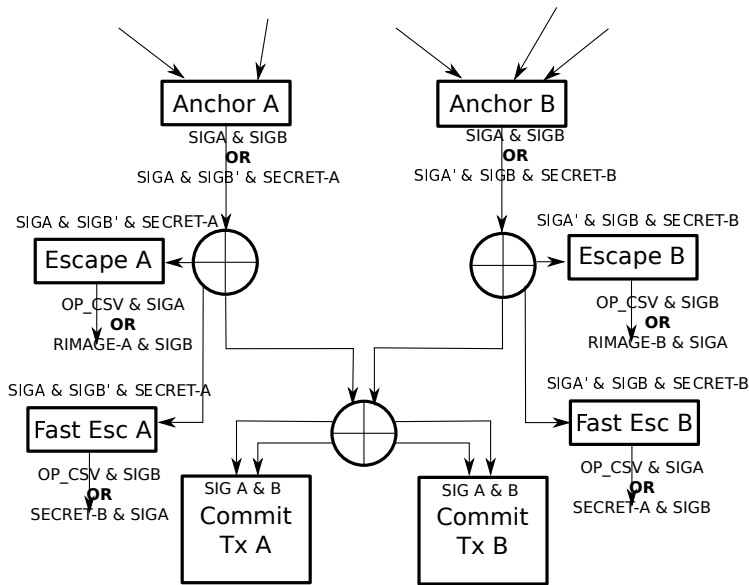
Anchor A

SIGA & SIGB
OR
SIGA & SIGB' & SECRET-A

Anchor B

SIGA & SIGB
OR
SIGA' & SIGB & SECRET-B

SIGA & SIGB' & SECRET-A

Escape A

OP_CSV & SIGA
OR
RIMAGE-A & SIGB

SIGA' & SIGB & SECRET-B

Escape B

OP_CSV & SIGB
OR
RIMAGE-B & SIGA

SIGA & SIGB' & SECRET-A

Fast Esc A

OP_CSV & SIGB
OR
SECRET-B & SIGA

SIGA' & SIGB & SECRET-B

Fast Esc B

OP_CSV & SIGA
OR
SECRET-A & SIGB

SIG A & B
Commit Tx A

SIG A & B
Commit Tx B